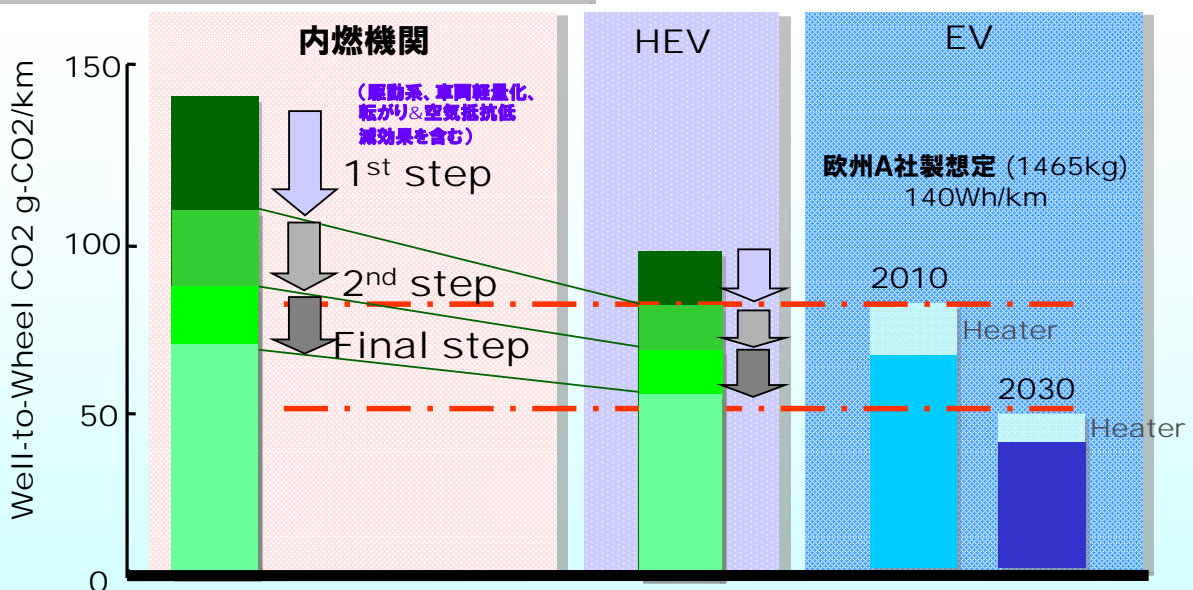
内燃機関

HEV

EV

150

100

50

0

Well-to-Wheel CO2 g-CO2/km

（駆動系、車両軽量化、転がり&空気抵抗低減効果を含む）

1$^{st}$ step

2$^{nd}$ step

Final step

欧州A社製想定 (1465kg)
140Wh/km

2010

Heater

2030

Heater